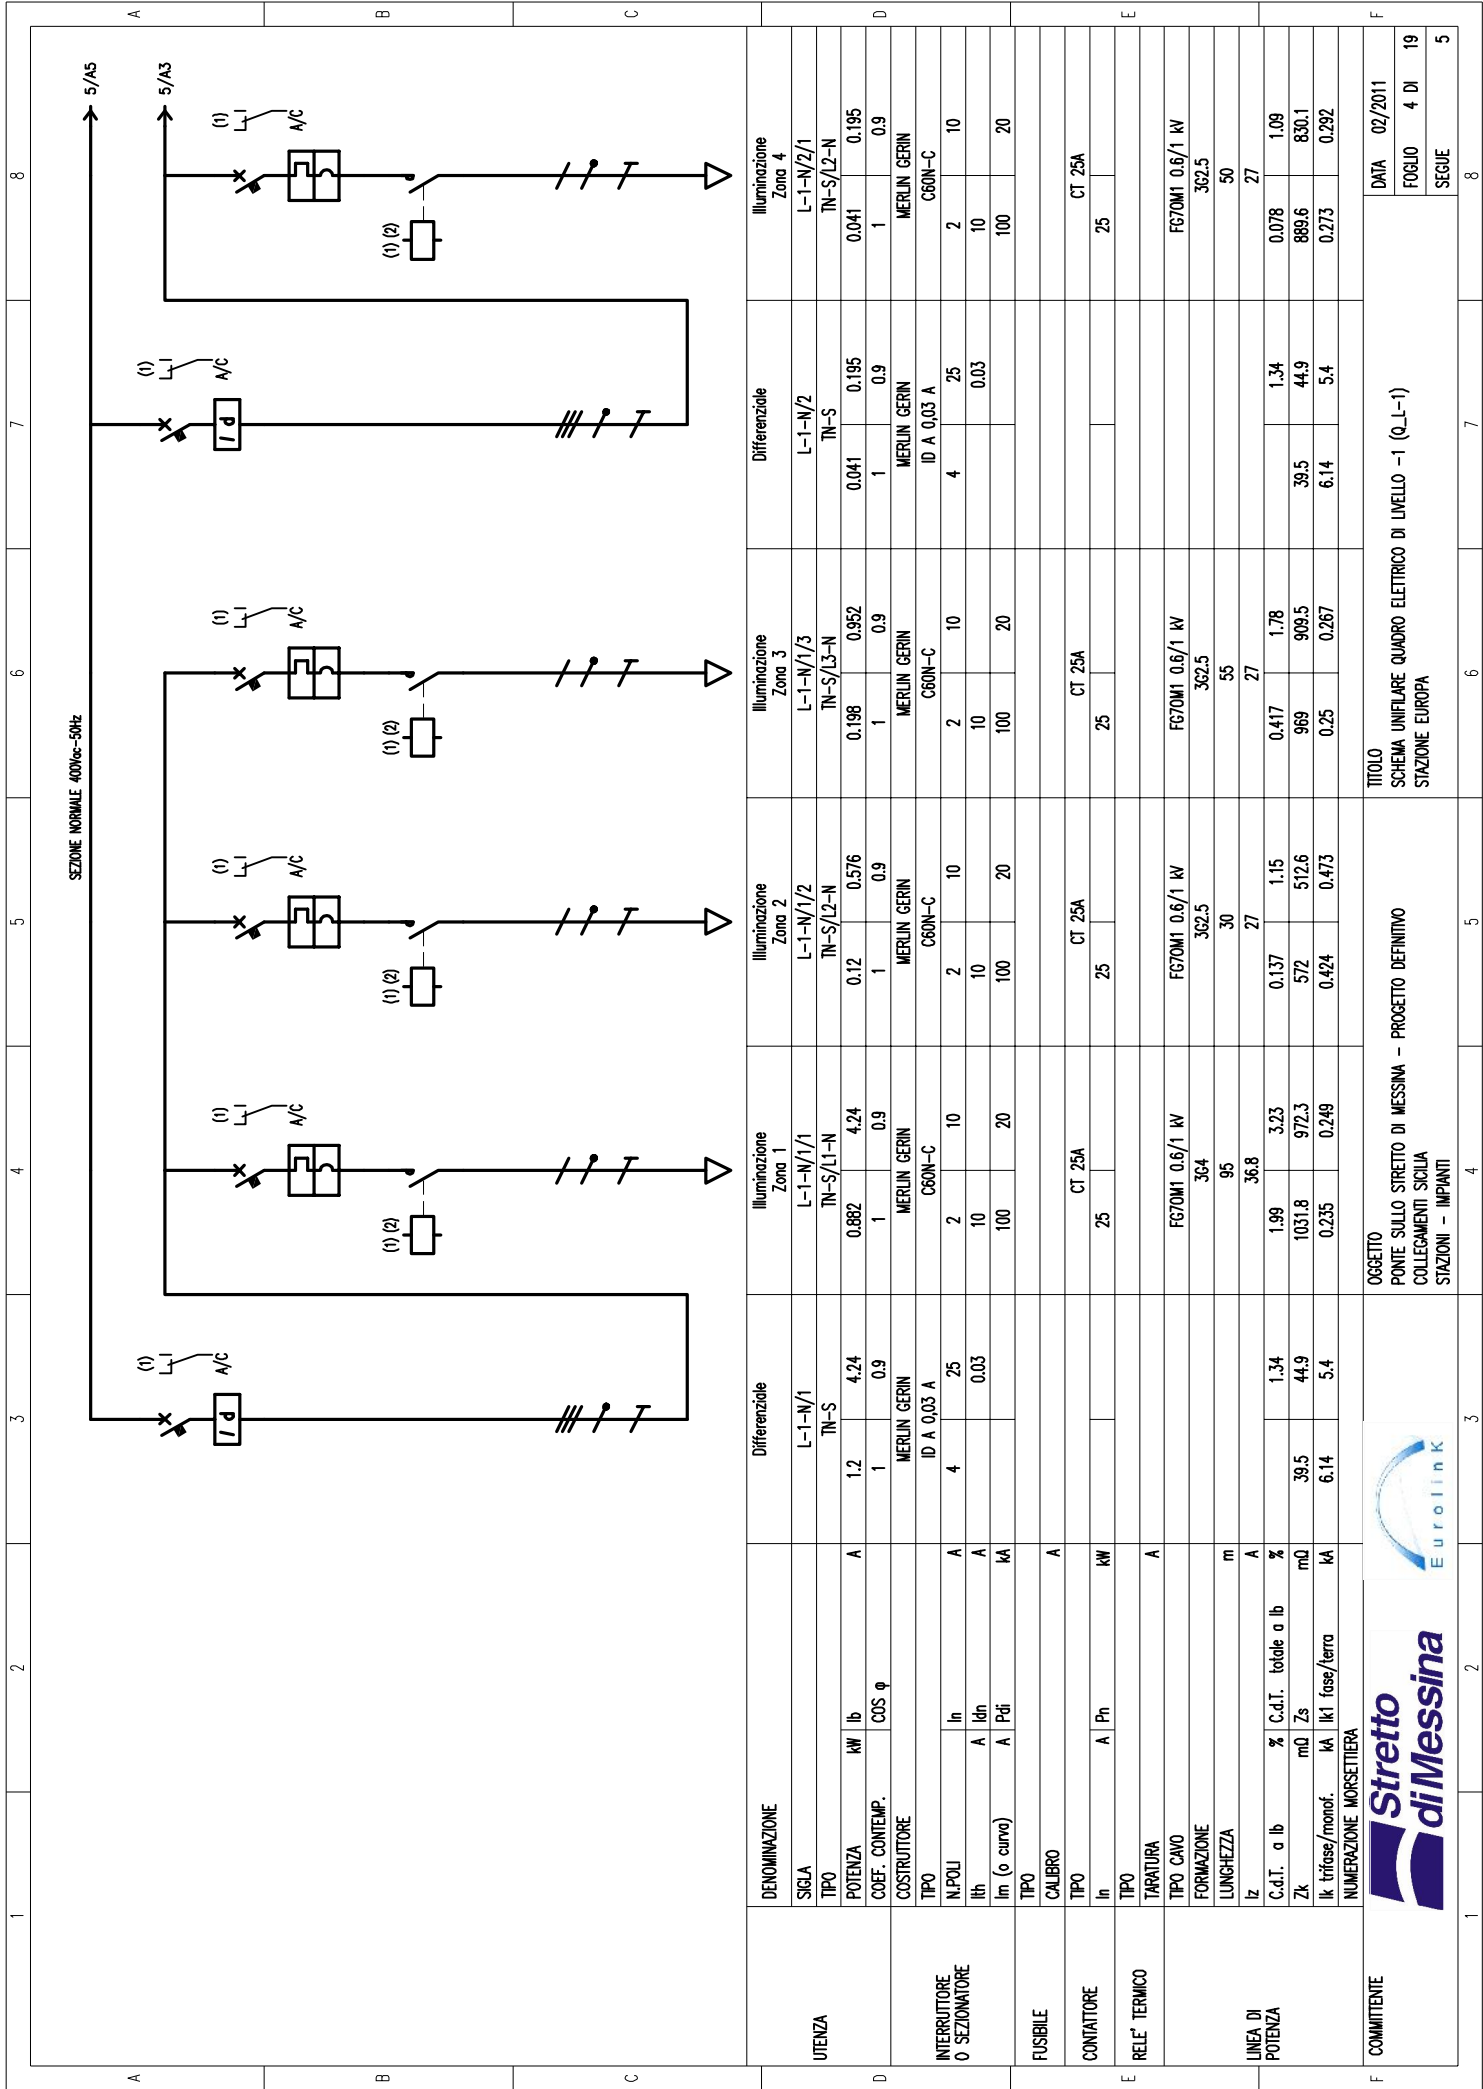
5/A5
5/A3
SEZIONE NORMALE 400Vac-50Hz

(1) A/C
(1) (2)

| | | | | Differenziale | Illuminazione Zona 1 | Illuminazione Zona 2 | Illuminazione Zona 3 | Differenziale | Illuminazione Zona 4 |
|---|---|---|---|---|---|---|---|---|---|
| UTENZA | DENOMINAZIONE | | | | | | | | |
| | SIGLA | | | L-1-N/1 | L-1-N/1/1 | L-1-N/1/2 | L-1-N/1/3 | L-1-N/2 | L-1-N/2/1 |
| | TIPO | | | TN-S | TN-S/L1-N | TN-S/L2-N | TN-S/L3-N | TN-S | TN-S/L2-N |
| | POTENZA | kW | Ib A | 1.2 4.24 | 0.882 4.24 | 0.12 0.576 | 0.198 0.952 | 0.041 0.195 | 0.041 0.195 |
| | COEF. CONTEMP. | | COS φ | 1 0.9 | 1 0.9 | 1 0.9 | 1 0.9 | 1 0.9 | 1 0.9 |
| INTERRUTTORE O SEZIONATORE | COSTRUTTORE | | | MERLIN GERIN | MERLIN GERIN | MERLIN GERIN | MERLIN GERIN | MERLIN GERIN | MERLIN GERIN |
| | TIPO | | | ID A 0,03 A | C60N-C | C60N-C | C60N-C | ID A 0,03 A | C60N-C |
| | N.POLI | | In A | 4 25 | 2 10 | 2 10 | 2 10 | 4 25 | 2 10 |
| | Ith | A | Idn A | 0.03 | 10 | 10 | 10 | 0.03 | 10 |
| | Im (o curva) | A | Pdi kA | | 100 20 | 100 20 | 100 20 | | 100 20 |
| FUSIBILE | TIPO | | | | | | | | |
| | CALIBRO | | A | | | | | | |
| CONTATTORE | TIPO | | | | CT 25A | CT 25A | CT 25A | | CT 25A |
| | In | A | Pn kW | | 25 | 25 | 25 | | 25 |
| RELE' TERMICO | TIPO | | | | | | | | |
| | TARATURA | | A | | | | | | |
| LINEA DI POTENZA | TIPO CAVO | | | | FG7OM1 0.6/1 kV | FG7OM1 0.6/1 kV | FG7OM1 0.6/1 kV | | FG7OM1 0.6/1 kV |
| | FORMAZIONE | | | | 3G4 | 3G2.5 | 3G2.5 | | 3G2.5 |
| | LUNGHEZZA | | m | | 95 | 30 | 55 | | 50 |
| | Iz | | A | | 36.8 | 27 | 27 | | 27 |
| | C.d.T. a Ib | % | C.d.T. totale a Ib % | 1.34 | 1.99 3.23 | 0.137 1.15 | 0.417 1.78 | 1.34 | 0.078 1.09 |
| | Zk | mΩ | Zs mΩ | 39.5 44.9 | 1031.8 972.3 | 572 512.6 | 969 909.5 | 39.5 44.9 | 889.6 830.1 |
| | Ik trifase/monof. | kA | Ik1 fase/terra kA | 6.14 5.4 | 0.235 0.249 | 0.424 0.473 | 0.25 0.267 | 6.14 5.4 | 0.273 0.292 |
| | NUMERAZIONE MORSETTIERA | | | | | | | | |

COMMITTENTE
Stretto di Messina
Eurolink

OGGETTO
PONTE SULLO STRETTO DI MESSINA - PROGETTO DEFINITIVO
COLLEGAMENTI SICILIA
STAZIONI - IMPIANTI

TITOLO
SCHEMA UNIFILARE QUADRO ELETTRICO DI LIVELLO -1 (Q_L-1)
STAZIONE EUROPA

DATA 02/2011
FOGLIO 4 DI 19
SEGUE 5

A B C D E F
1 2 3 4 5 6 7 8